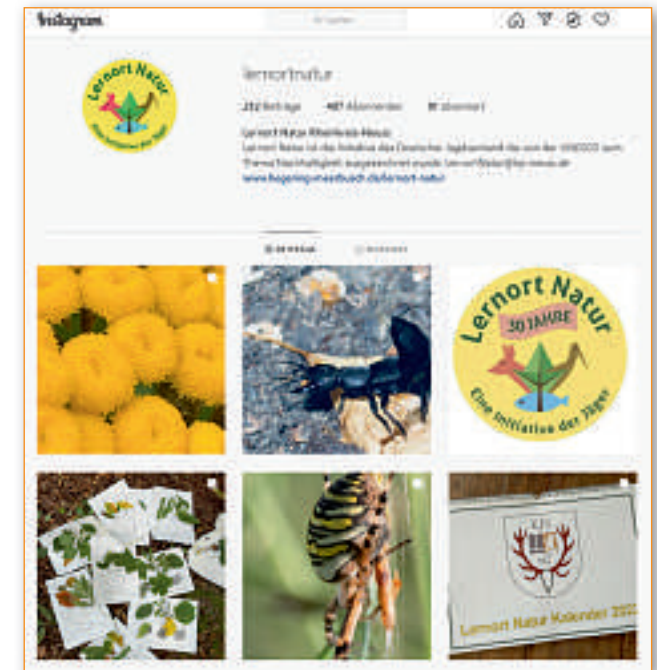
Instagram

lernortnatur

212 Beiträge 487 Abonnenten 91 abonniert

Lernort Natur Rhein-Kreis Neuss

Lernort Natur ist die Initiative des Deutschen Jagdverbands die von der UNESCO zum Thema Nachhaltigkeit ausgezeichnet wurde. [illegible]

www.hegering-neersbuch.de/lernort-natur

BEITRÄGE MARKIERT

Lernort Natur
30 JAHRE
Eine Initiative der Jäger

Lernort Natur Kalender 2022